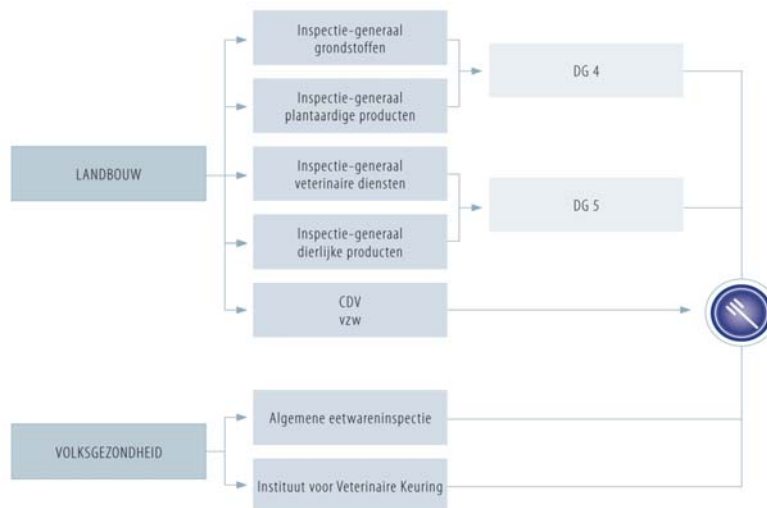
LANDBOUW

Inspectie-generaal grondstoffen

Inspectie-generaal plantaardige producten

DG 4

Inspectie-generaal veterinaire diensten

Inspectie-generaal dierlijke producten

DG 5

CDV vzw

VOLKSGEZONDHEID

Algemene eetwareninspectie

Instituut voor Veterinaire Keuring